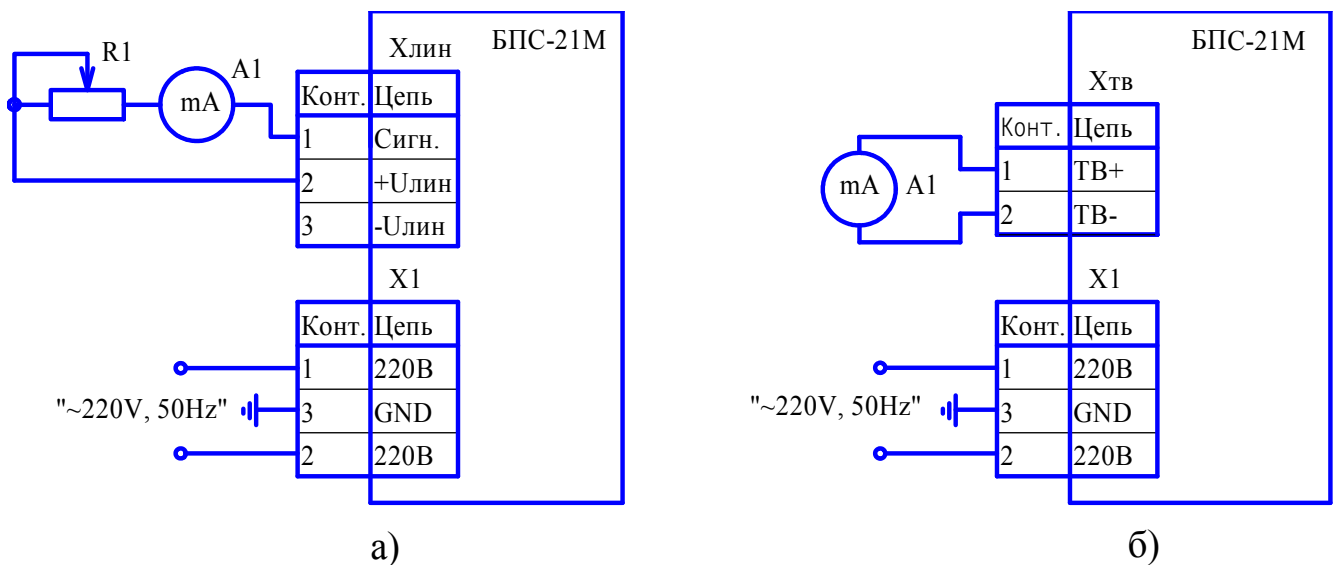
R1
A1
mA
Хлин
БПС-21М

| Конт. | Цепь |
|---|---|
| 1 | Сигн. |
| 2 | +Uлин |
| 3 | -Uлин |

X1

| Конт. | Цепь |
|---|---|
| 1 | 220В |
| 3 | GND |
| 2 | 220В |

"~220V, 50Hz"

а)

БПС-21М
Хтв
mA
A1

| Конт. | Цепь |
|---|---|
| 1 | ТВ+ |
| 2 | ТВ- |

X1

| Конт. | Цепь |
|---|---|
| 1 | 220В |
| 3 | GND |
| 2 | 220В |

"~220V, 50Hz"

б)